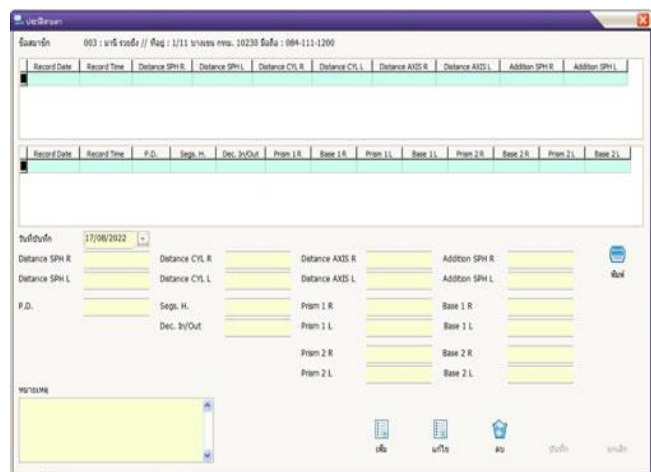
ประวัติสายตา

ข้อมูลสมาชิก 003 : มานี รวยยิ่ง // ที่อยู่ : 1/11 บางเขน กทม. 10230 มือถือ : 084-111-1200

| Record Date | Record Time | Distance SPH R | Distance SPH L | Distance CYL R | Distance CYL L | Distance AXIS R | Distance AXIS L | Addition SPH R | Addition SPH L |
|---|---|---|---|---|---|---|---|---|---|

| Record Date | Record Time | P.D. | Segs. H. | Dec. In/Out | Prism 1 R | Base 1 R | Prism 1 L | Base 1 L | Prism 2 R | Base 2 R | Prism 2 L | Base 2 L |
|---|---|---|---|---|---|---|---|---|---|---|---|---|

วันที่บันทึก 17/08/2022

Distance SPH R
Distance SPH L
Distance CYL R
Distance CYL L
Distance AXIS R
Distance AXIS L
Addition SPH R
Addition SPH L
พิมพ์

P.D.
Segs. H.
Dec. In/Out
Prism 1 R
Prism 1 L
Base 1 R
Base 1 L

Prism 2 R
Prism 2 L
Base 2 R
Base 2 L

หมายเหตุ

เพิ่ม
แก้ไข
ลบ
บันทึก
ยกเลิก